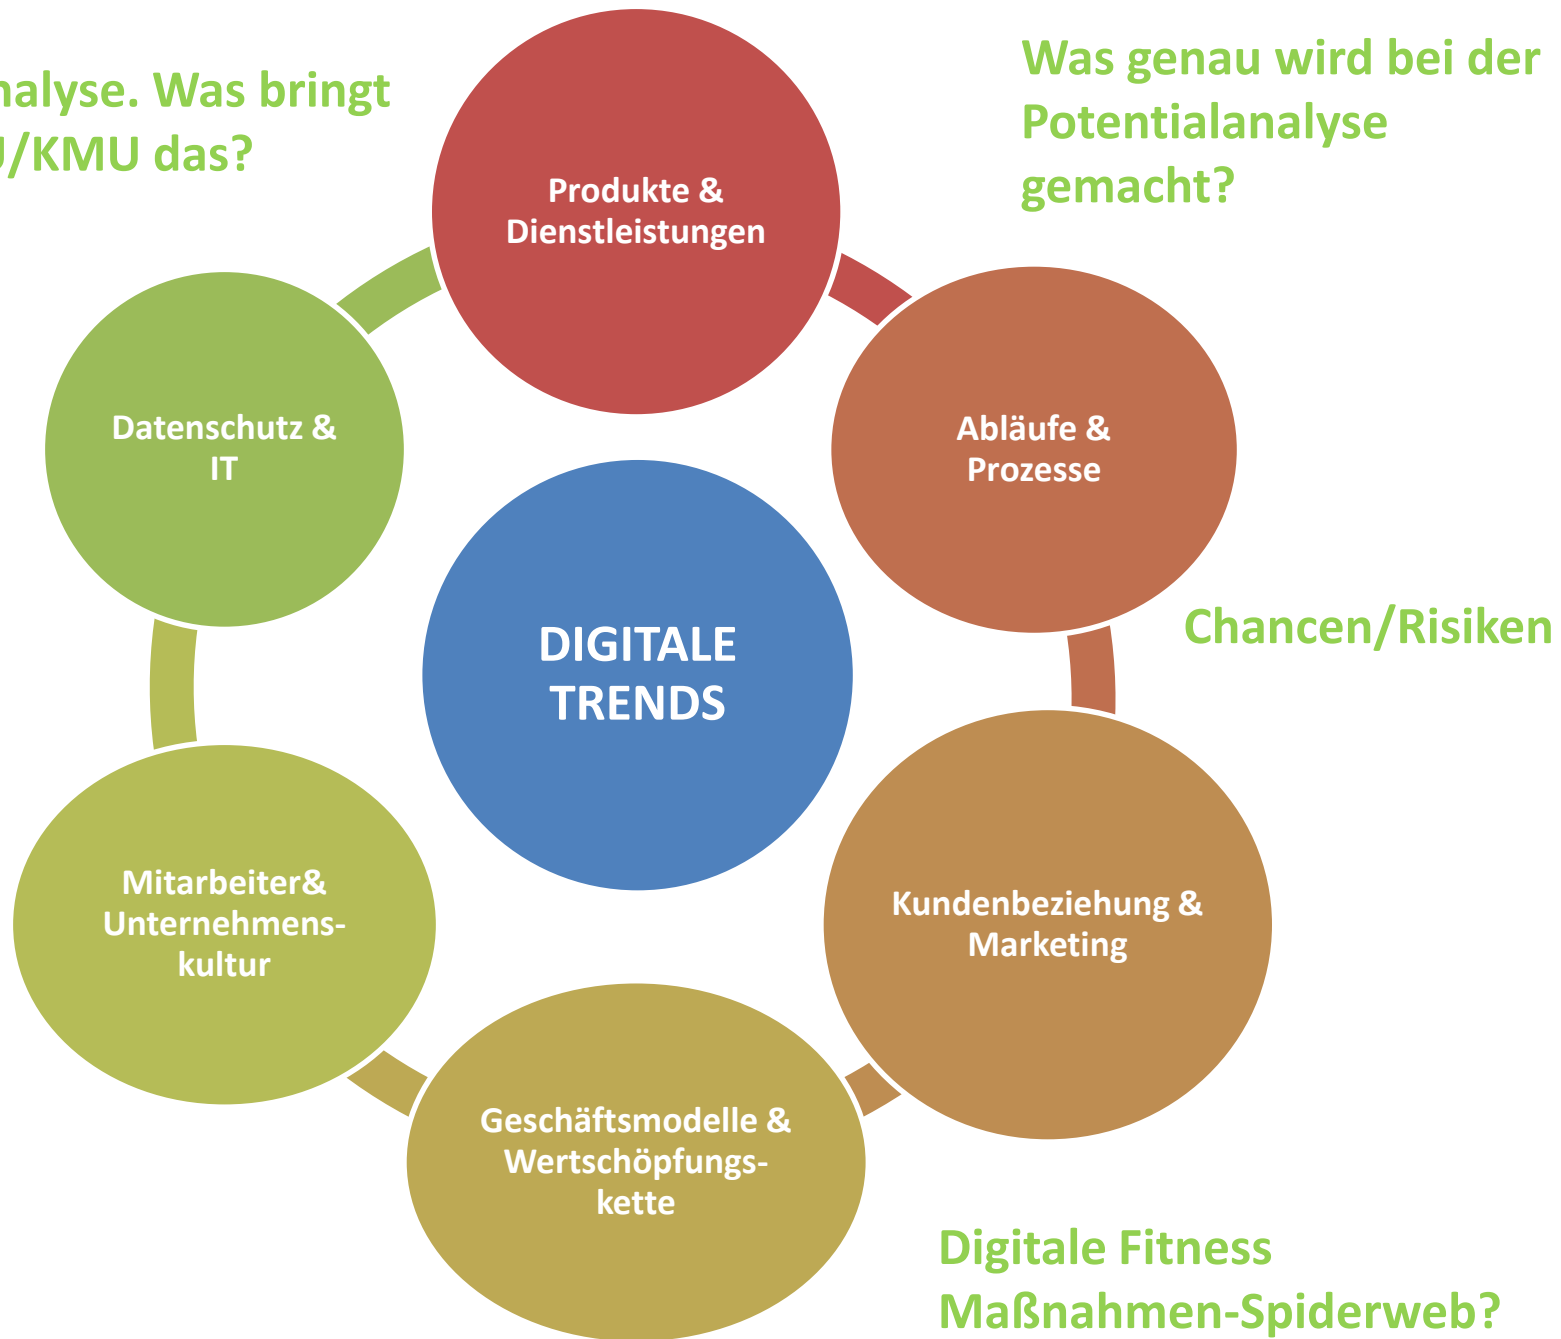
nalyse. Was bringt
J/KMU das?

Was genau wird bei der Potentialanalyse gemacht?

Produkte & Dienstleistungen

Datenschutz & IT

Abläufe & Prozesse

DIGITALE TRENDS

Chancen/Risiken

Mitarbeiter& Unternehmenskultur

Kundenbeziehung & Marketing

Geschäftsmodelle & Wertschöpfungskette

Digitale Fitness
Maßnahmen-Spiderweb?